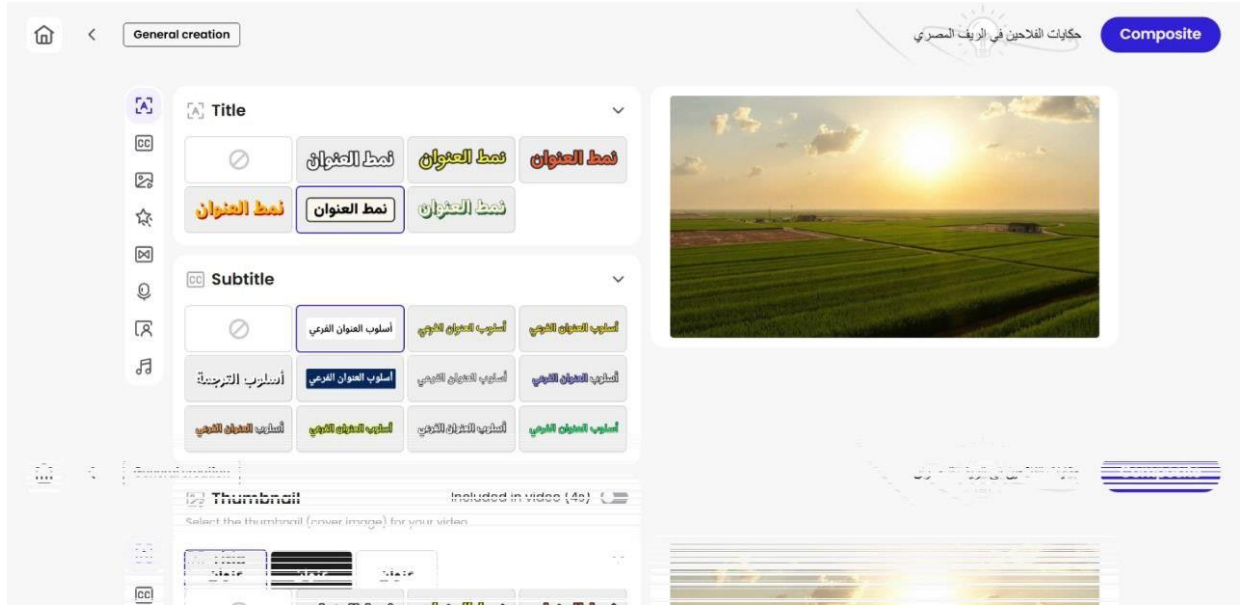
General creation

حكايات الفلاحين في الريف المصري

Composite

Title

نمط العنوان نمط العنوان نمط العنوان

نمط العنوان نمط العنوان نمط العنوان

Subtitle

أسلوب العنوان الفرعي أسلوب العنوان الفرعي أسلوب العنوان الفرعي

أسلوب الترجمة أسلوب العنوان الفرعي أسلوب العنوان الفرعي أسلوب العنوان الفرعي

أسلوب العنوان الفرعي أسلوب العنوان الفرعي أسلوب العنوان الفرعي أسلوب العنوان الفرعي أسلوب العنوان الفرعي

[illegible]

Composite

Thumbnail

Included in video (4s)

Select the thumbnail (cover image) for your video

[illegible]